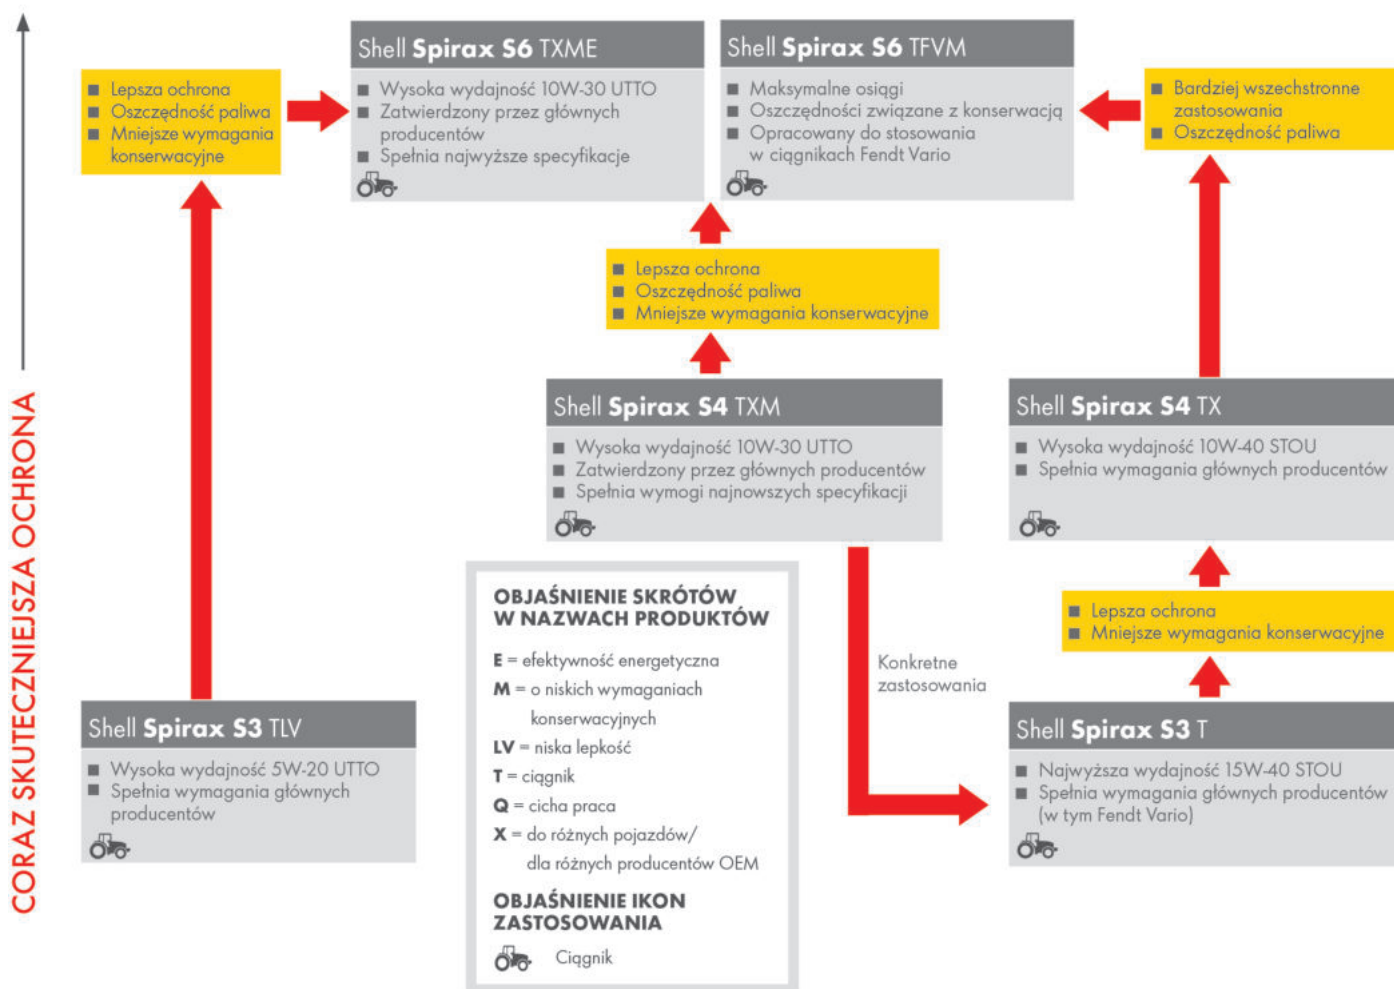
CORAZ SKUTECZNIEJSZA OCHRONA

Lepsza ochrona
Oszczędność paliwa
Mniejsze wymagania konserwacyjne

Shell **Spirax S6** TXME
Wysoka wydajność 10W-30 UTTO
Zatwierdzony przez głównych producentów
Spełnia najwyższe specyfikacje

Shell **Spirax S6** TFVM
Maksymalne osiągi
Oszczędności związane z konserwacją
Opracowany do stosowania w ciągnikach Fendt Vario

Bardziej wszechstronne zastosowania
Oszczędność paliwa

Lepsza ochrona
Oszczędność paliwa
Mniejsze wymagania konserwacyjne

Shell **Spirax S4** TXM
Wysoka wydajność 10W-30 UTTO
Zatwierdzony przez głównych producentów
Spełnia wymogi najnowszych specyfikacji

Shell **Spirax S4** TX
Wysoka wydajność 10W-40 STOU
Spełnia wymagania głównych producentów

Lepsza ochrona
Mniejsze wymagania konserwacyjne

Konkretne zastosowania

OBJAŚNIENIE SKRÓTÓW W NAZWACH PRODUKTÓW
**E** = efektywność energetyczna
**M** = o niskich wymaganiach konserwacyjnych
**LV** = niska lepkość
**T** = ciągnik
**Q** = cicha praca
**X** = do różnych pojazdów/ dla różnych producentów OEM

OBJAŚNIENIE IKON ZASTOSOWANIA
Ciągnik

Shell **Spirax S3** TLV
Wysoka wydajność 5W-20 UTTO
Spełnia wymagania głównych producentów

Shell **Spirax S3** T
Najwyższa wydajność 15W-40 STOU
Spełnia wymagania głównych producentów (w tym Fendt Vario)